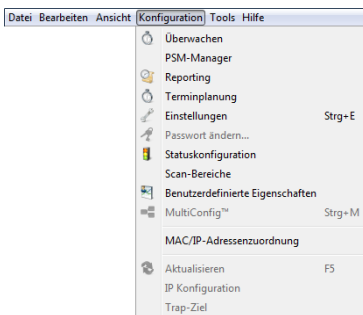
Datei Bearbeiten Ansicht Konfiguration Tools Hilfe

Überwachen
PSM-Manager
Reporting
Terminplanung
Einstellungen Strg+E
Passwort ändern...
Statuskonfiguration
Scan-Bereiche
Benutzerdefinierte Eigenschaften
MultiConfig™ Strg+M
MAC/IP-Adressenzuordnung
Aktualisieren F5
IP Konfiguration
Trap-Ziel